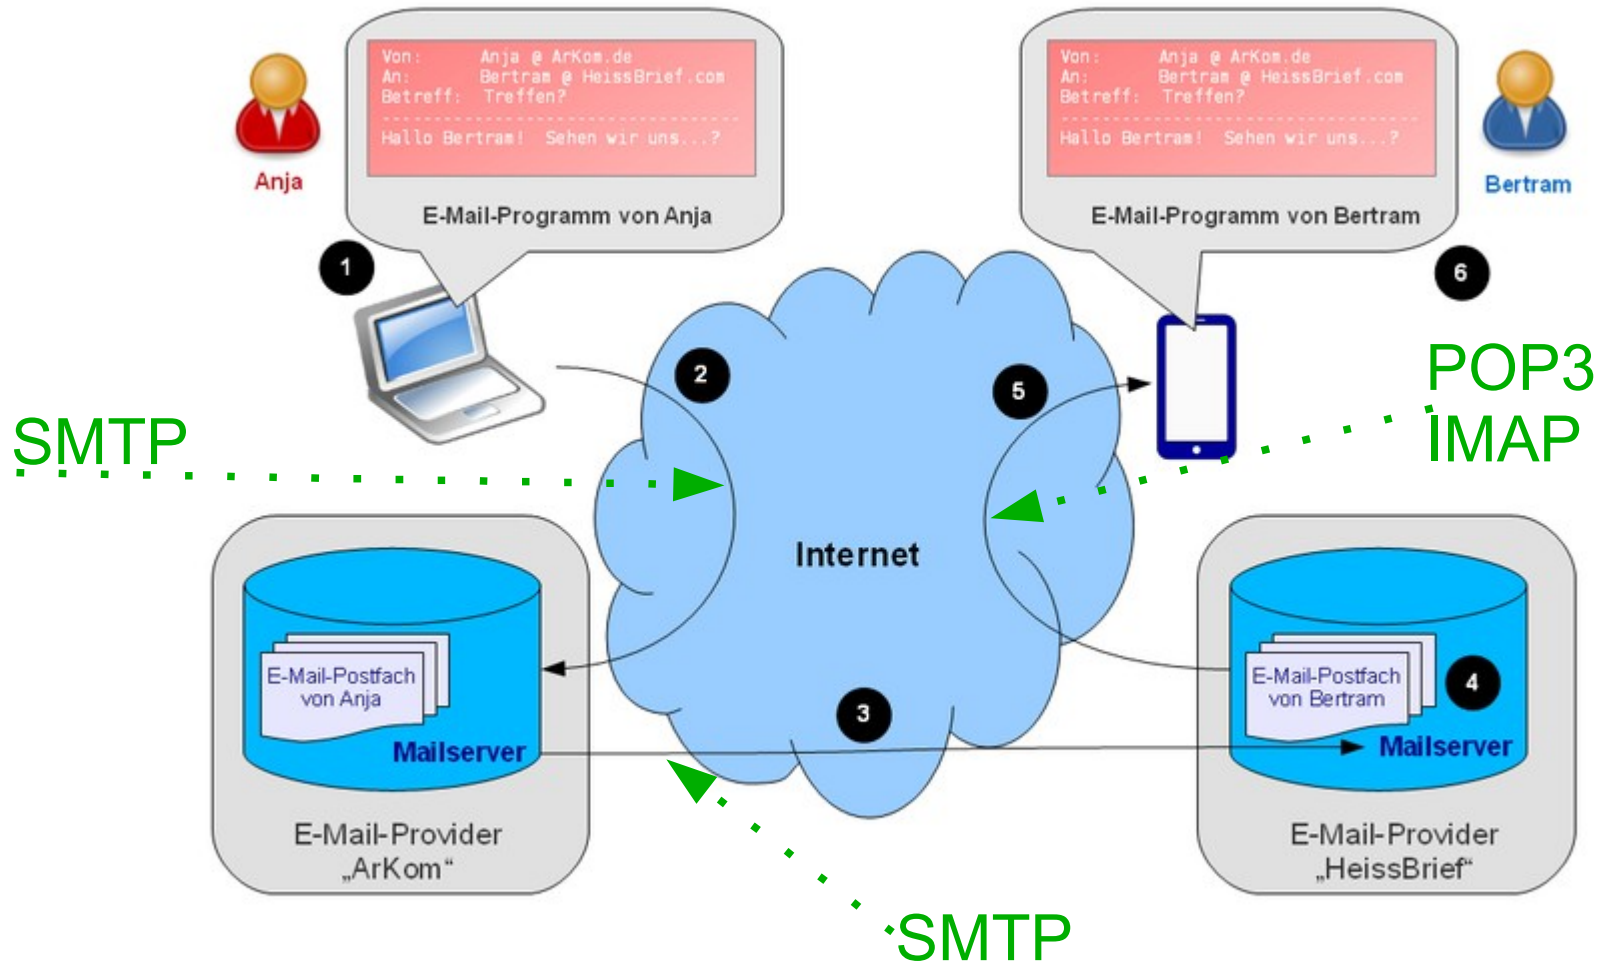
Anja

Von: Anja @ ArKom.de
An: Bertram @ HeissBrief.com
Betreff: Treffen?
Hallo Bertram! Sehen wir uns...?

E-Mail-Programm von Anja

Von: Anja @ ArKom.de
An: Bertram @ HeissBrief.com
Betreff: Treffen?
Hallo Bertram! Sehen wir uns...?

E-Mail-Programm von Bertram

Bertram

1

6

2

5

POP3
IMAP

SMTP

Internet

E-Mail-Postfach von Anja

Mailserver

E-Mail-Provider „ArKom“

3

E-Mail-Postfach von Bertram

4

Mailserver

E-Mail-Provider „HeissBrief“

SMTP